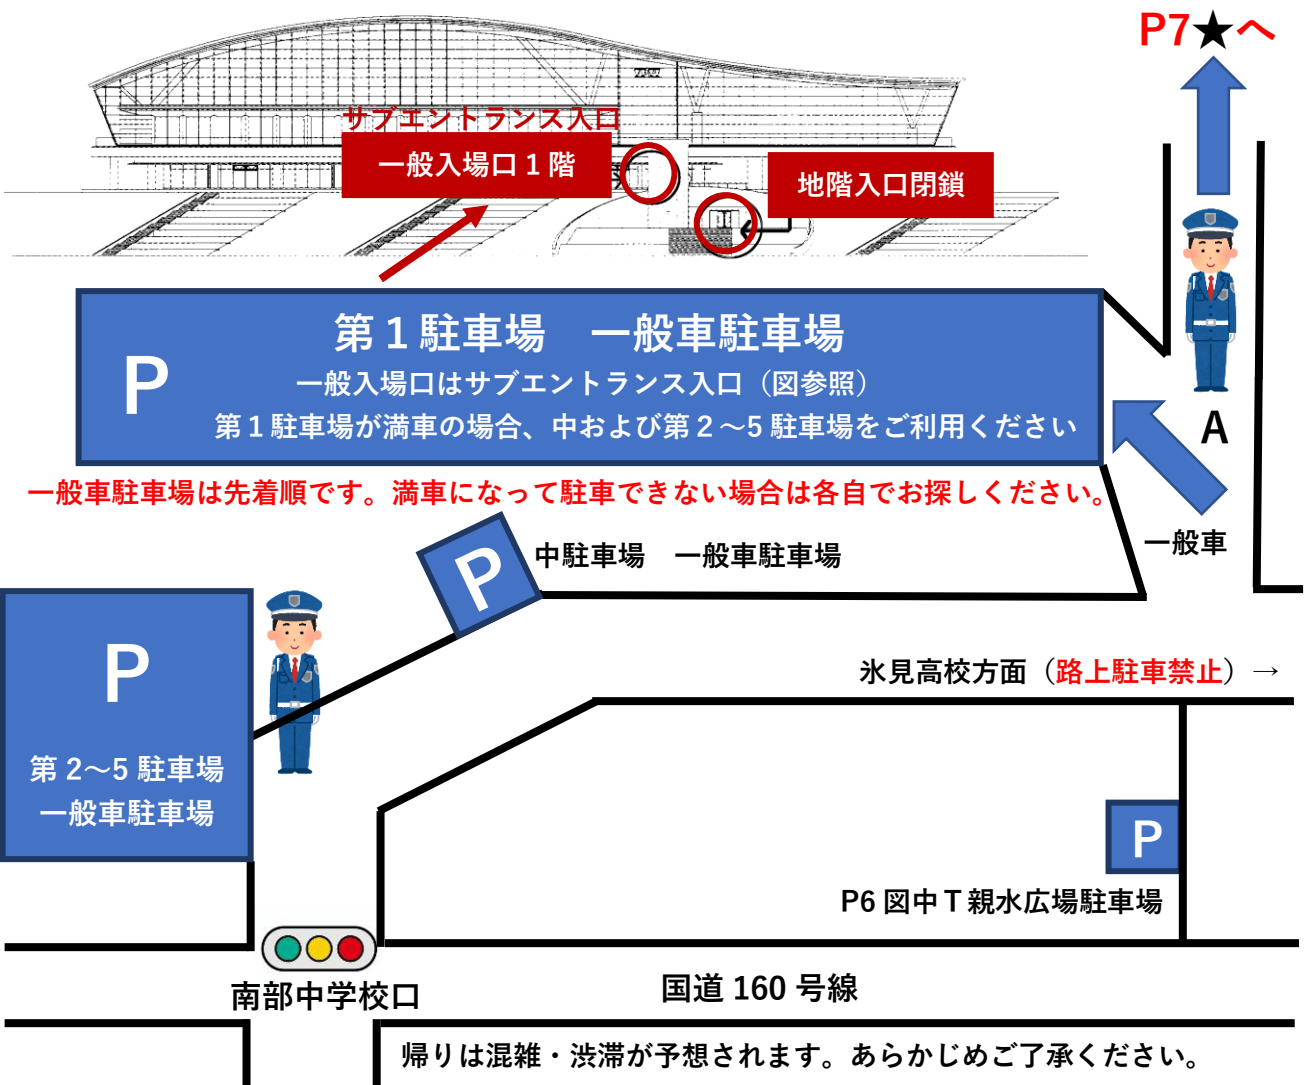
P7★へ

サブエントランス入口

一般入場口１階

地階入口閉鎖

P

第１駐車場　一般車駐車場

一般入場口はサブエントランス入口（図参照）

第１駐車場が満車の場合、中および第２～5 駐車場をご利用ください

A

一般車駐車場は先着順です。満車になって駐車できない場合は各自でお探しください。

P

中駐車場　一般車駐車場

一般車

P

第 2～5 駐車場

一般車駐車場

氷見高校方面（路上駐車禁止）→

P

P6 図中Ｔ親水広場駐車場

南部中学校口

国道 160 号線

帰りは混雑・渋滞が予想されます。あらかじめご了承ください。